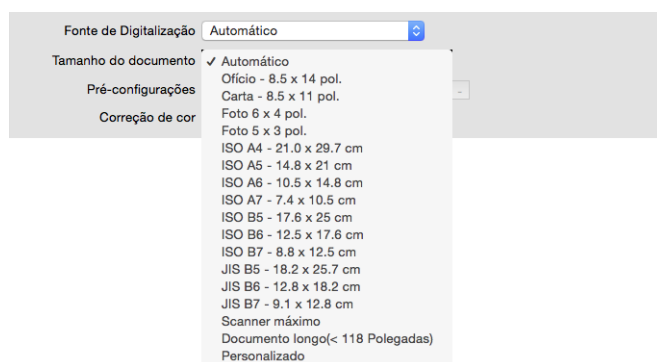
Fonte de Digitalização Automático

Tamanho do documento

Pré-configurações

Correção de cor

✓ Automático
Ofício - 8.5 x 14 pol.
Carta - 8.5 x 11 pol.
Foto 6 x 4 pol.
Foto 5 x 3 pol.
ISO A4 - 21.0 x 29.7 cm
ISO A5 - 14.8 x 21 cm
ISO A6 - 10.5 x 14.8 cm
ISO A7 - 7.4 x 10.5 cm
ISO B5 - 17.6 x 25 cm
ISO B6 - 12.5 x 17.6 cm
ISO B7 - 8.8 x 12.5 cm
JIS B5 - 18.2 x 25.7 cm
JIS B6 - 12.8 x 18.2 cm
JIS B7 - 9.1 x 12.8 cm
Scanner máximo
Documento longo(< 118 Polegadas)
Personalizado